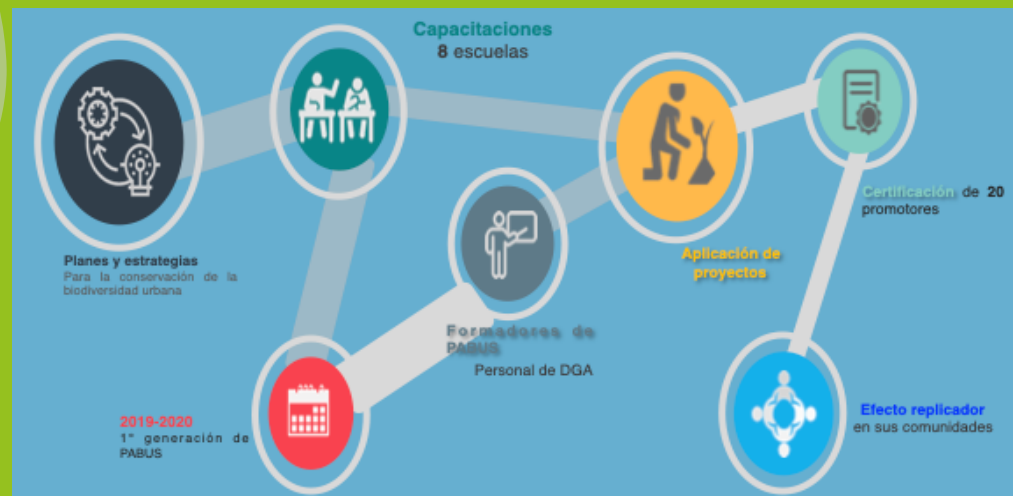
Capacitaciones
8 escuelas

Planes y estrategias
Para la conservación de la biodiversidad urbana

Aplicación de proyectos

Certificación de 20 promotores

Formadores de PABUS
Personal de DGA

2019-2020
1° generación de PABUS

Efecto replicador
en sus comunidades